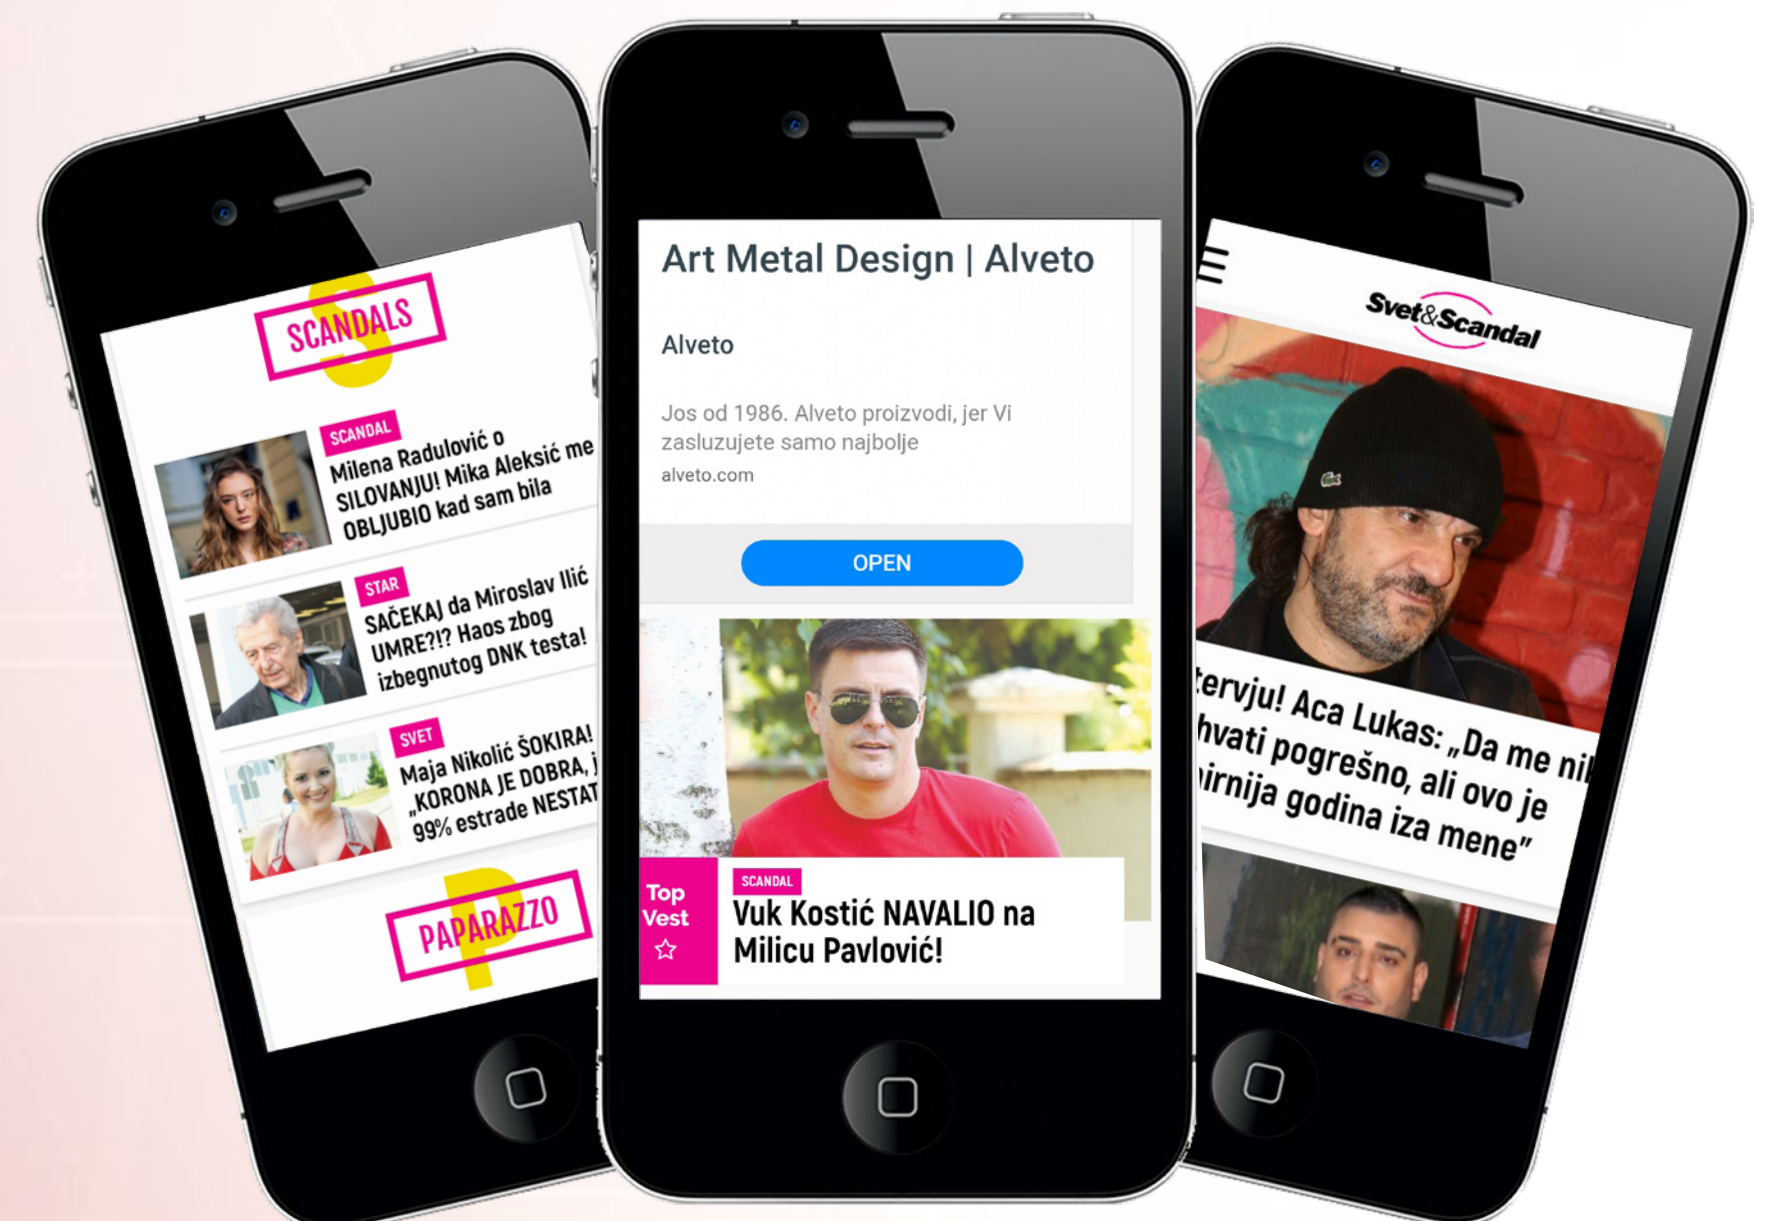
SCANDALS

SCANDAL
Milena Radulović o SILOVANJU! Mika Aleksić me OBLJUBIO kad sam bila

STAR
SAČEKAJ da Miroslav Ilić UMRE?!? Haos zbog izbegnutog DNK testa!

SVET
Maja Nikolić ŠOKIRA! „KORONA JE DOBRA, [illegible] 99% estrade NESTAT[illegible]

PAPARAZZO

Art Metal Design | Alveto

Alveto

Jos od 1986. Alveto proizvodi, jer Vi zasluzujete samo najbolje
alveto.com

OPEN

Top Vest

SCANDAL
Vuk Kostić NAVALIO na Milicu Pavlović!

Svet&Scandal

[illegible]tervju! Aca Lukas: „Da me ni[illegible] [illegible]hvati pogrešno, ali ovo je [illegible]irnija godina iza mene"